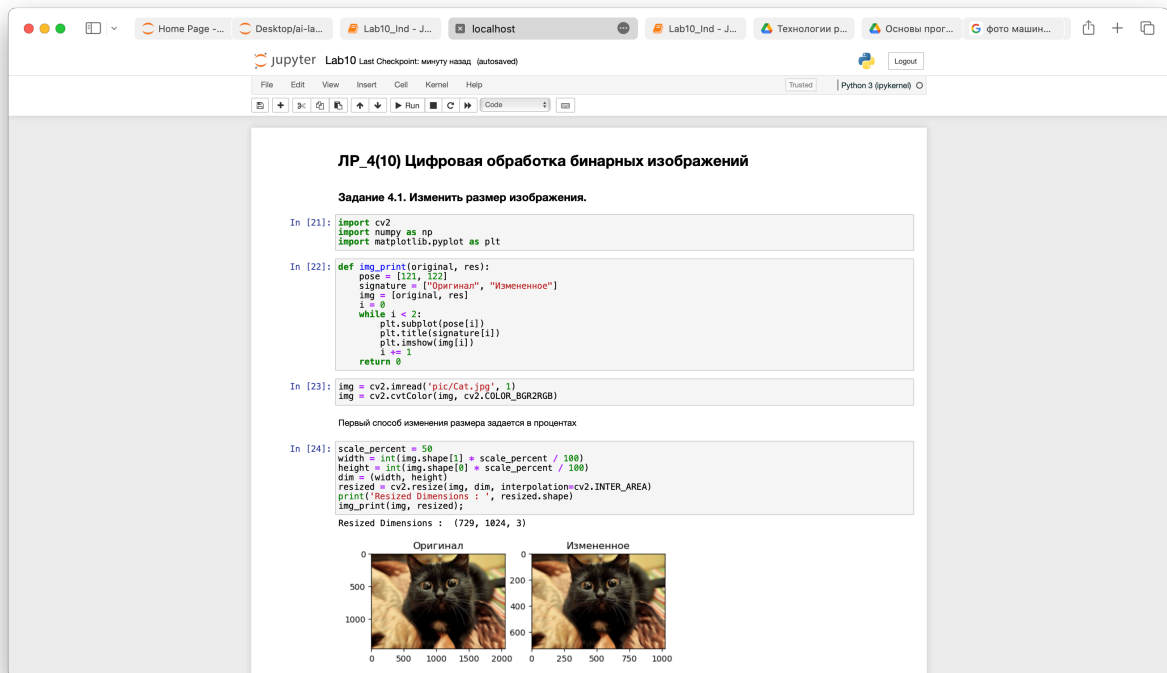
Home Page -... Desktop/ai-la... Lab10_Ind - J... localhost Lab10_Ind - J... Технологии р... Основы прог... фото машин...

jupyter Lab10 Last Checkpoint: минуту назад (autosaved)

Logout

File Edit View Insert Cell Kernel Help

Trusted | Python 3 (ipykernel)

Run Code

ЛР_4(10) Цифровая обработка бинарных изображений

Задание 4.1. Изменить размер изображения.

In [21]:
```
import cv2
import numpy as np
import matplotlib.pyplot as plt
```

In [22]:
```
def img_print(original, res):
    pose = [121, 122]
    signature = ["Оригинал", "Измененное"]
    img = [original, res]
    i = 0
    while i < 2:
        plt.subplot(pose[i])
        plt.title(signature[i])
        plt.imshow(img[i])
        i += 1
    return 0
```

In [23]:
```
img = cv2.imread('pic/Cat.jpg', 1)
img = cv2.cvtColor(img, cv2.COLOR_BGR2RGB)
```

Первый способ изменения размера задается в процентах

In [24]:
```
scale_percent = 50
width = int(img.shape[1] * scale_percent / 100)
height = int(img.shape[0] * scale_percent / 100)
dim = (width, height)
resized = cv2.resize(img, dim, interpolation=cv2.INTER_AREA)
print('Resized Dimensions : ', resized.shape)
img_print(img, resized);
```

Resized Dimensions : (729, 1024, 3)

Оригинал
0
500
1000
0 500 1000 1500 2000

Измененное
0
200
400
600
0 250 500 750 1000